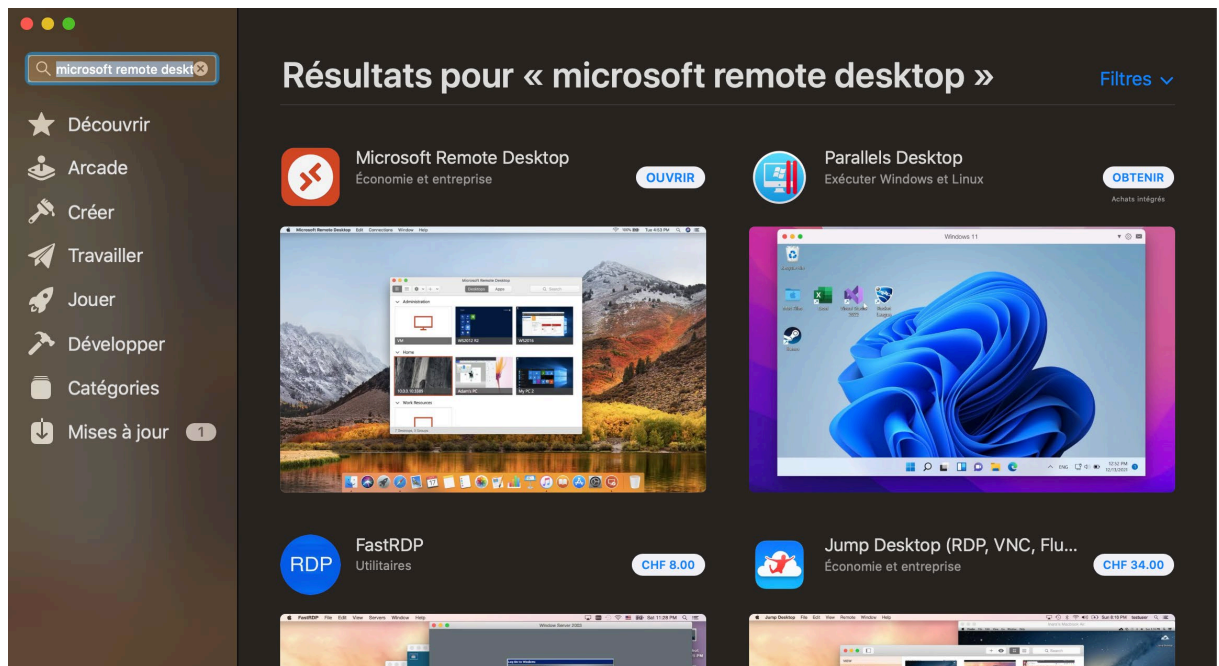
microsoft remote deskt

Découvrir
Arcade
Créer
Travailler
Jouer
Développer
Catégories
Mises à jour 1

Résultats pour « microsoft remote desktop »

Filtres

Microsoft Remote Desktop
Économie et entreprise
OUVRIR

Parallels Desktop
Exécuter Windows et Linux
OBTENIR
Achats intégrés

Microsoft Remote Desktop

Administration

Home

Work Resources

Windows 11

FastRDP
Utilitaires
CHF 8.00

RDP

Jump Desktop (RDP, VNC, Flu...
Économie et entreprise
CHF 34.00